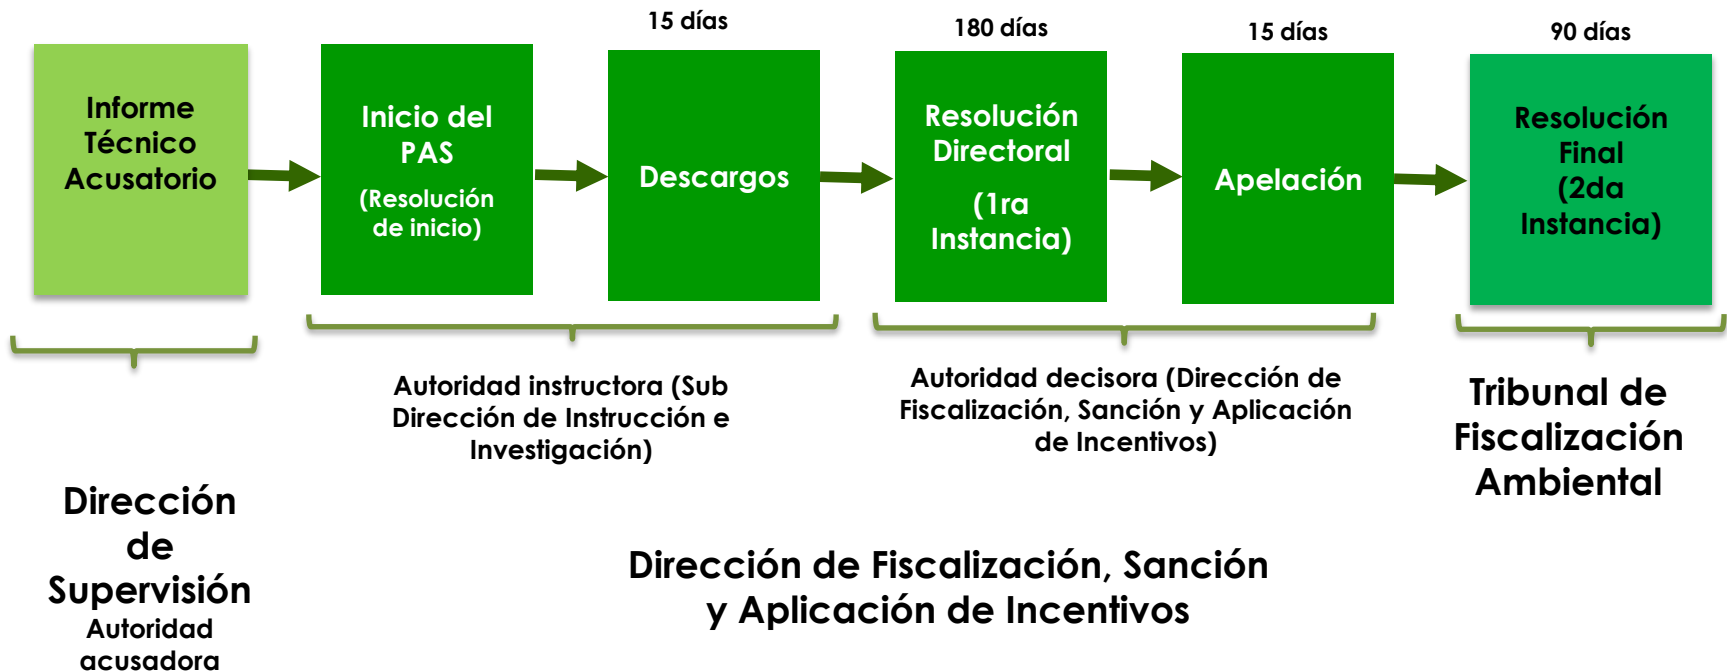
Informe Técnico Acusatorio

Inicio del PAS

(Resolución de inicio)

15 días

Descargos

180 días

Resolución Directoral

(1ra Instancia)

15 días

Apelación

90 días

Resolución Final (2da Instancia)

Autoridad instructora (Sub Dirección de Instrucción e Investigación)

Autoridad decisora (Dirección de Fiscalización, Sanción y Aplicación de Incentivos)

Tribunal de Fiscalización Ambiental

Dirección de Supervisión

Autoridad acusadora

Dirección de Fiscalización, Sanción y Aplicación de Incentivos